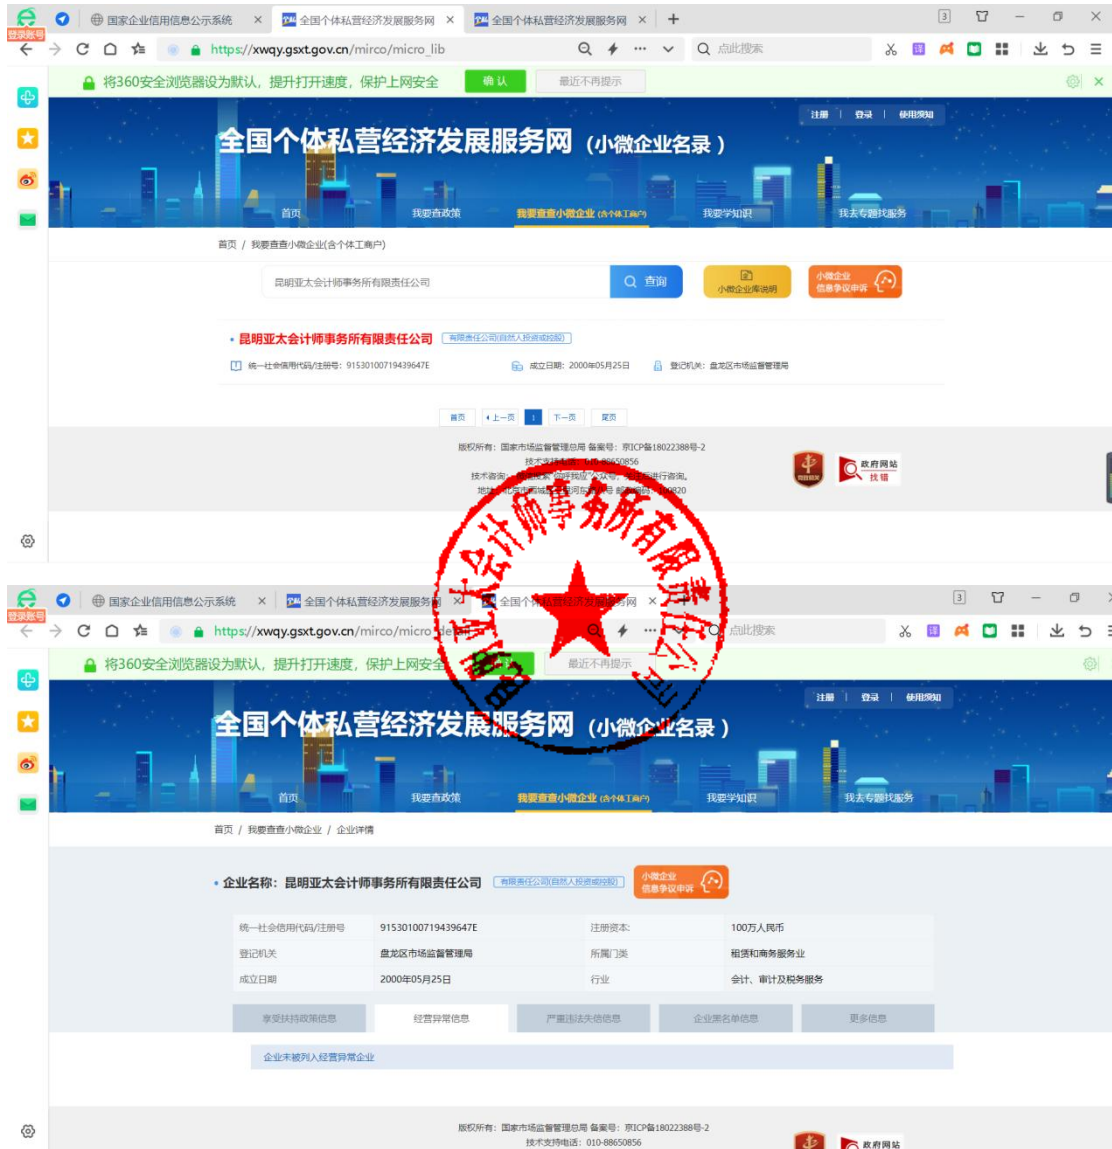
登录账号
国家企业信用信息公示系统 × 全国个体私营经济发展服务网 × 全国个体私营经济发展服务网 × +
https://xwqy.gsxt.gov.cn/mirco/micro_lib
点此搜索
将360安全浏览器设为默认，提升打开速度，保护上网安全 确认 最近不再提示
注册 | 登录 | 使用须知
全国个体私营经济发展服务网（小微企业名录）
首页 我要查政策 我要查查小微企业(含个体工商户) 我要学知识 我去专题找服务
首页 / 我要查查小微企业(含个体工商户)
昆明亚太会计师事务所有限责任公司 查询 小微企业库说明 小微企业信息争议申诉
• 昆明亚太会计师事务所有限责任公司 有限责任公司(自然人投资或控股)
统一社会信用代码/注册号：91530100719439647E 成立日期：2000年05月25日 登记机关：盘龙区市场监督管理局
首页 上一页 1 下一页 尾页
版权所有：国家市场监督管理总局 备案号：京ICP备18022388号-2
技术支持电话：010-88650856
技术咨询：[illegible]
地址：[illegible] 邮编：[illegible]820
政府网站 找错
昆明亚太会计师事务所有限责任公司
登录账号
国家企业信用信息公示系统 × 全国个体私营经济发展服务网 × 全国个体私营经济发展服务网 ×
https://xwqy.gsxt.gov.cn/mirco/micro_de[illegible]
点此搜索
将360安全浏览器设为默认，提升打开速度，保护上网安全 最近不再提示
注册 | 登录 | 使用须知
全国个体私营经济发展服务网（小微企业名录）
首页 我要查政策 我要查查小微企业(含个体工商户) 我要学知识 我去专题找服务
首页 / 我要查查小微企业 / 企业详情
• 企业名称：昆明亚太会计师事务所有限责任公司 有限责任公司(自然人投资或控股) 小微企业信息争议申诉
| 统一社会信用代码/注册号 | 91530100719439647E | 注册资本 | 100万人民币 |
|---|---|---|---|
| 登记机关 | 盘龙区市场监督管理局 | 所属门类 | 租赁和商务服务业 |
| 成立日期 | 2000年05月25日 | 行业 | 会计、审计及税务服务 |
享受扶持政策信息 经营异常信息 严重违法失信信息 企业黑名单信息 更多信息
企业未被列入经营异常企业
版权所有：国家市场监督管理总局 备案号：京ICP备18022388号-2
技术支持电话：010-88650856
政府网站